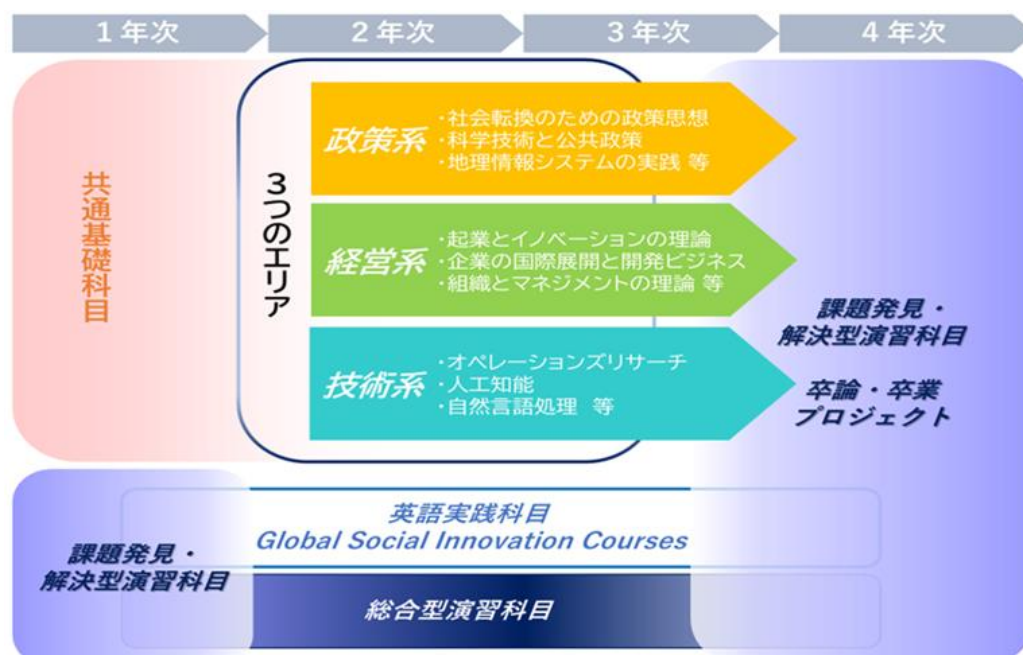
1年次　2年次　3年次　4年次

共通基礎科目

3つのエリア

政策系
・社会転換のための政策思想
・科学技術と公共政策
・地理情報システムの実践 等

経営系
・起業とイノベーションの理論
・企業の国際展開と開発ビジネス
・組織とマネジメントの理論 等

技術系
・オペレーションズリサーチ
・人工知能
・自然言語処理 等

課題発見・解決型演習科目

卒論・卒業プロジェクト

英語実践科目
Global Social Innovation Courses

課題発見・解決型演習科目

総合型演習科目